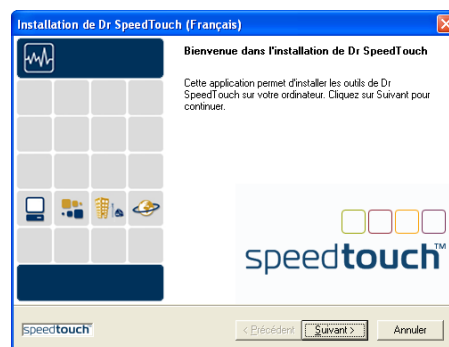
Installation de Dr SpeedTouch (Français)

Bienvenue dans l'installation de Dr SpeedTouch

Cette application permet d'installer les outils de Dr SpeedTouch sur votre ordinateur. Cliquez sur Suivant pour continuer.

speedtouch™

speedtouch™

< Précédent | Suivant > | Annuler